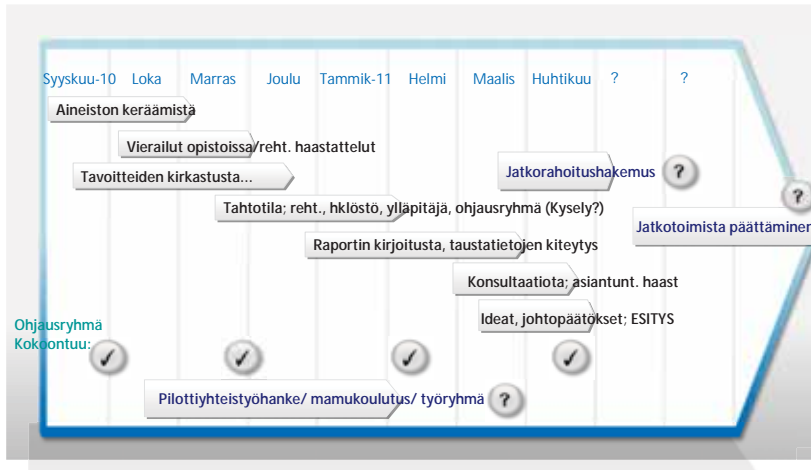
Syyskuu-10 Loka Marras Joulu Tammik-11 Helmi Maalis Huhtikuu ? ?

Aineiston keräämistä

Vierailut opistoissa/reht. haastattelut

Tavoitteiden kirkastusta...

Jatkorahoitushakemus ?

?

Tahtotila; reht., hklöstö, ylläpitäjä, ohjausryhmä (Kysely?)

Jatkotoimista päättäminen

Raportin kirjoitusta, taustatietojen kiteytys

Konsultaatiota; asiantunt. haast

Ideat, johtopäätökset; ESITYS

Ohjausryhmä Kokoontuu:

Pilottiyhteistyöhanke/ mamukoulutus/ työryhmä ?